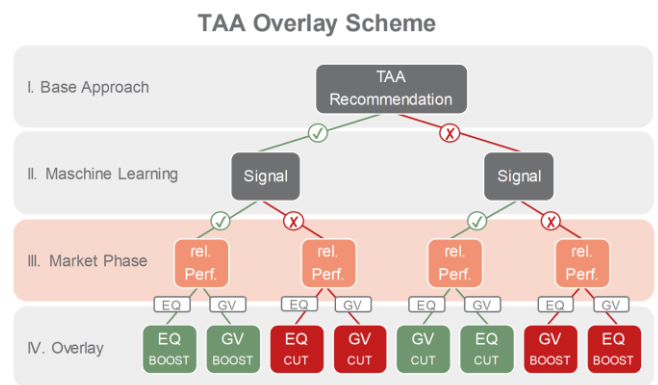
TAA Overlay Scheme

I. Base Approach

TAA Recommendation

✓ ✗

II. Maschine Learning

Signal

Signal

✓ ✗ ✓ ✗

III. Market Phase

rel. Perf.

rel. Perf.

rel. Perf.

rel. Perf.

EQ GV EQ GV EQ GV EQ GV

IV. Overlay

EQ BOOST

GV BOOST

EQ CUT

GV CUT

GV CUT

EQ CUT

GV BOOST

EQ BOOST